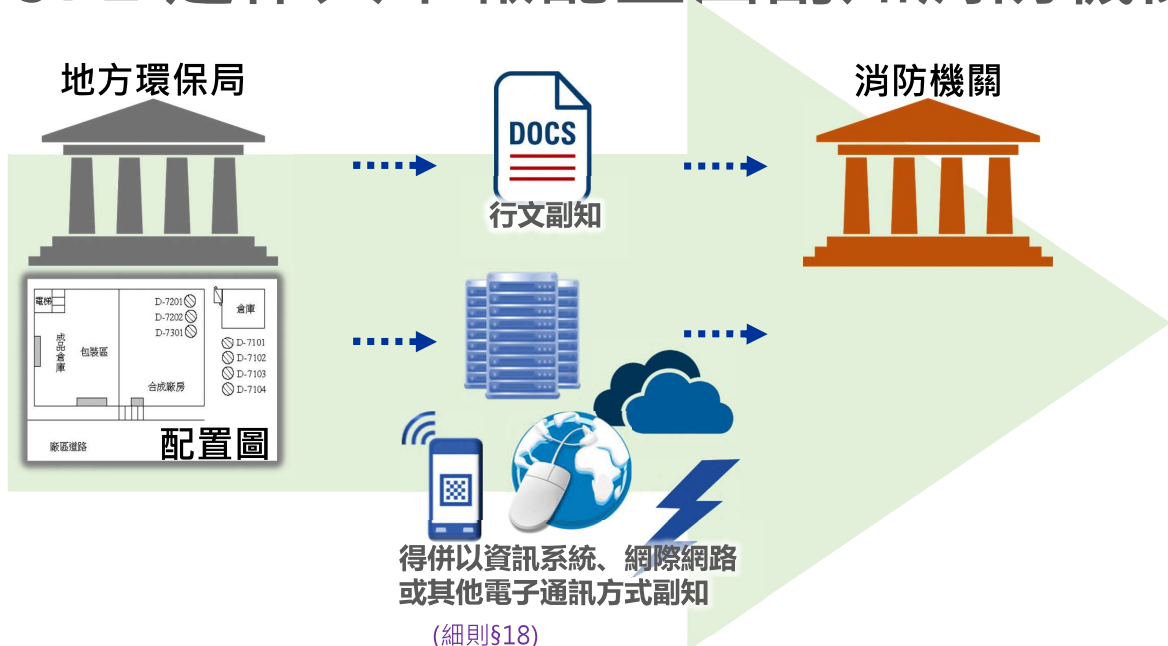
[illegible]

地方環保局

DOCS

行文副知

消防機關

電梯

成品倉庫

包裝區

D-7201
D-7202
D-7301

倉庫

D-7101
D-7102
D-7103
D-7104

合成廠房

廠區道路

配置圖

得併以資訊系統、網際網路或其他電子通訊方式副知

(細則§18)